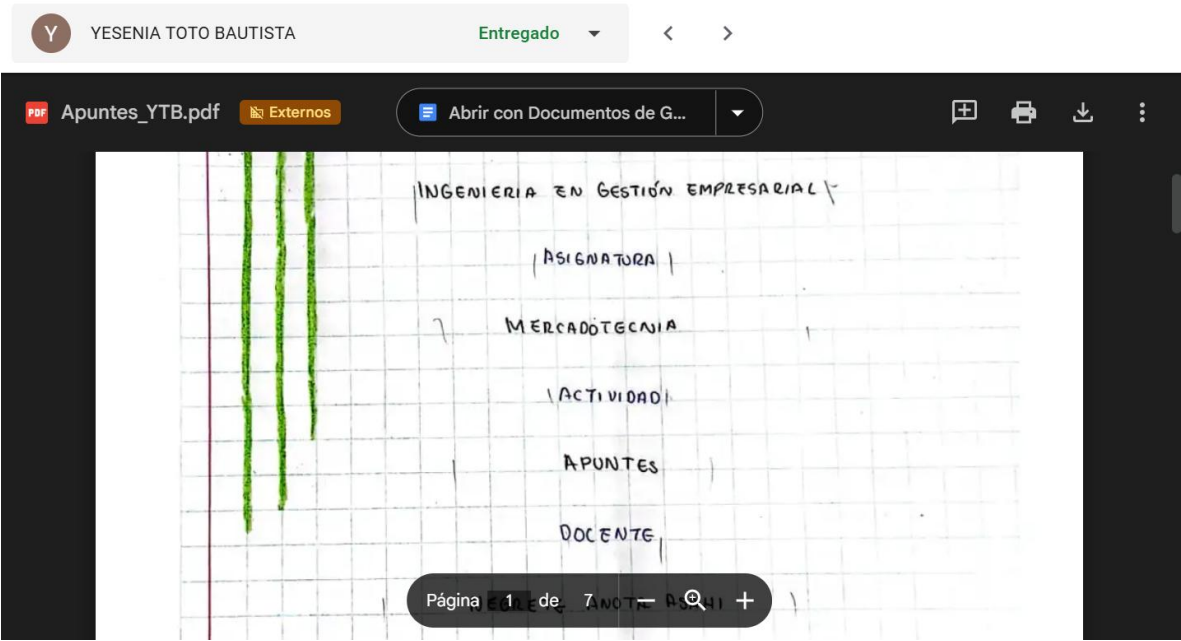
Y YESENIA TOTO BAUTISTA Entregado

PDF Apuntes_YTB.pdf Externos Abrir con Documentos de G...

INGENIERIA EN GESTIÓN EMPRESARIAL

ASIGNATURA

MERCADOTECNIA

ACTIVIDAD

APUNTES

DOCENTE

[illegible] ANOTA ASCHI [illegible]

Página 1 de 7